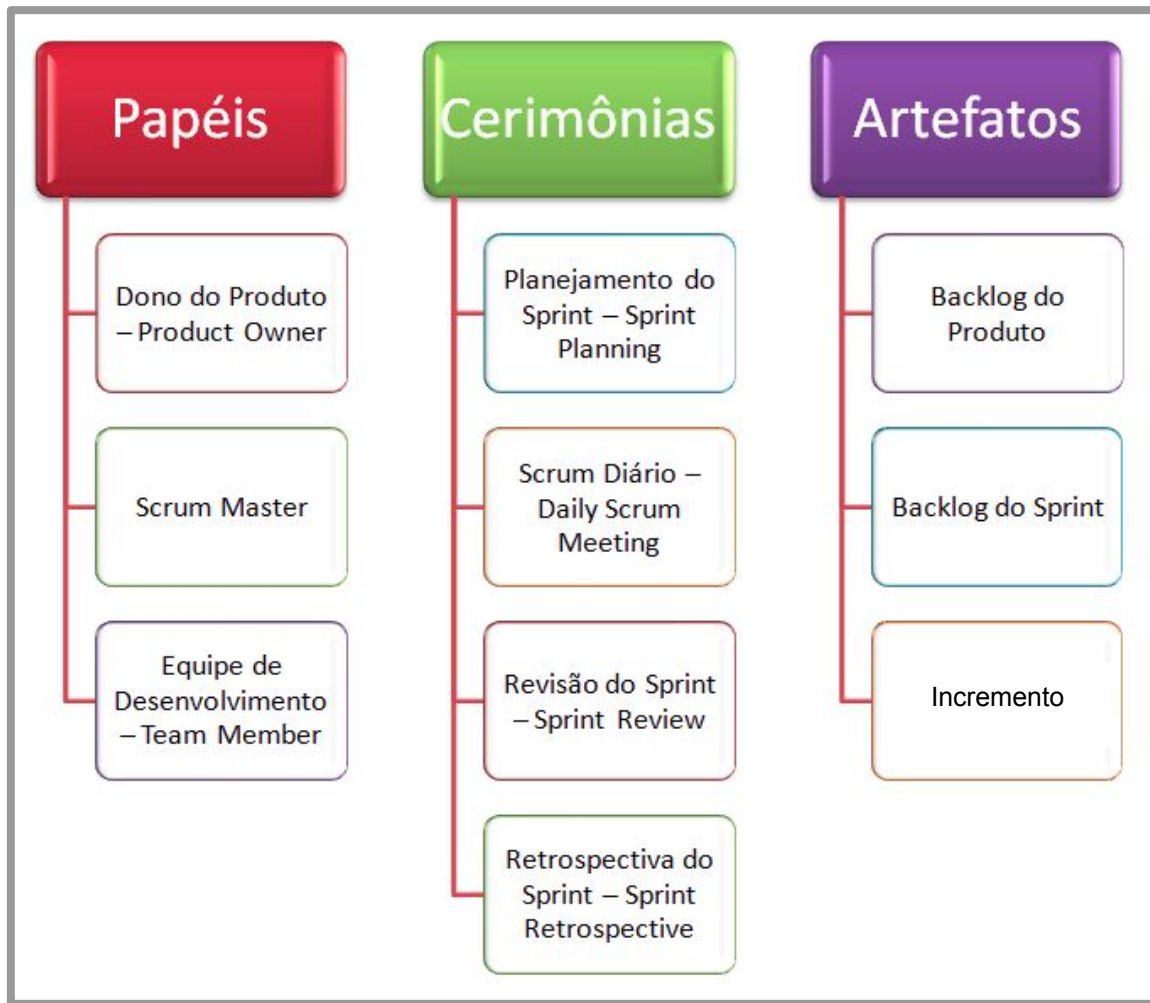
Papéis

Dono do Produto – Product Owner

Scrum Master

Equipe de Desenvolvimento – Team Member

Cerimônias

Planejamento do Sprint – Sprint Planning

Scrum Diário – Daily Scrum Meeting

Revisão do Sprint – Sprint Review

Retrospectiva do Sprint – Sprint Retrospective

Artefatos

Backlog do Produto

Backlog do Sprint

Incremento